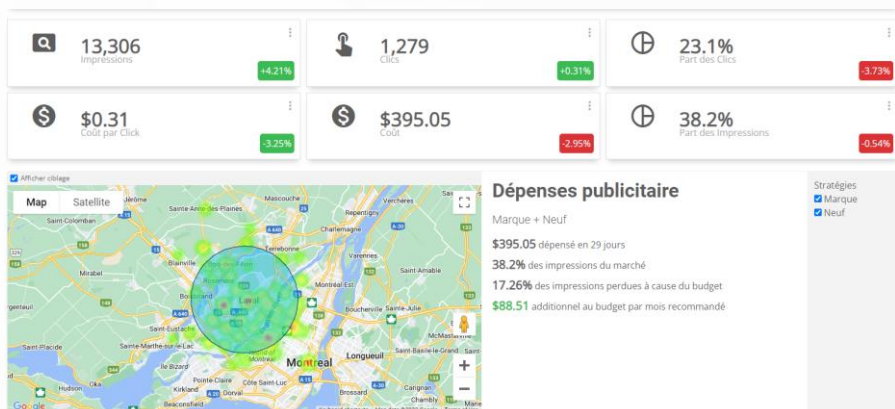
13,306
Impressions
+4.21%

1,279
Clics
+0.31%

23.1%
Part des Clics
-3.73%

$0.31
Coût par Click
-3.25%

$395.05
Coût
-2.95%

38.2%
Part des Impressions
-0.54%

Afficher ciblage

Map Satellite

Saint-Colomban Sainte-Anne-des-Plaines Mascouche Repentigny Verchères Terrebonne Charlemagne Mirabel Blainville Saint-Amable Boisbriand Laval Montréal-Est Saint-Eustache Boucherville Sainte-Julie Saint-Placide Sainte-Marthe-sur-le-Lac Montreal Longueuil Saint-Basile-le-Grand Hudson Pointe-Claire Saint-Lazare Dorval Beaconsfield Chambly Google

Dépenses publicitaire

Marque + Neuf

$395.05 dépensé en 29 jours
38.2% des impressions du marché
17.26% des impressions perdues à cause du budget
$88.51 additionnel au budget par mois recommandé

Stratégies
Marque
Neuf